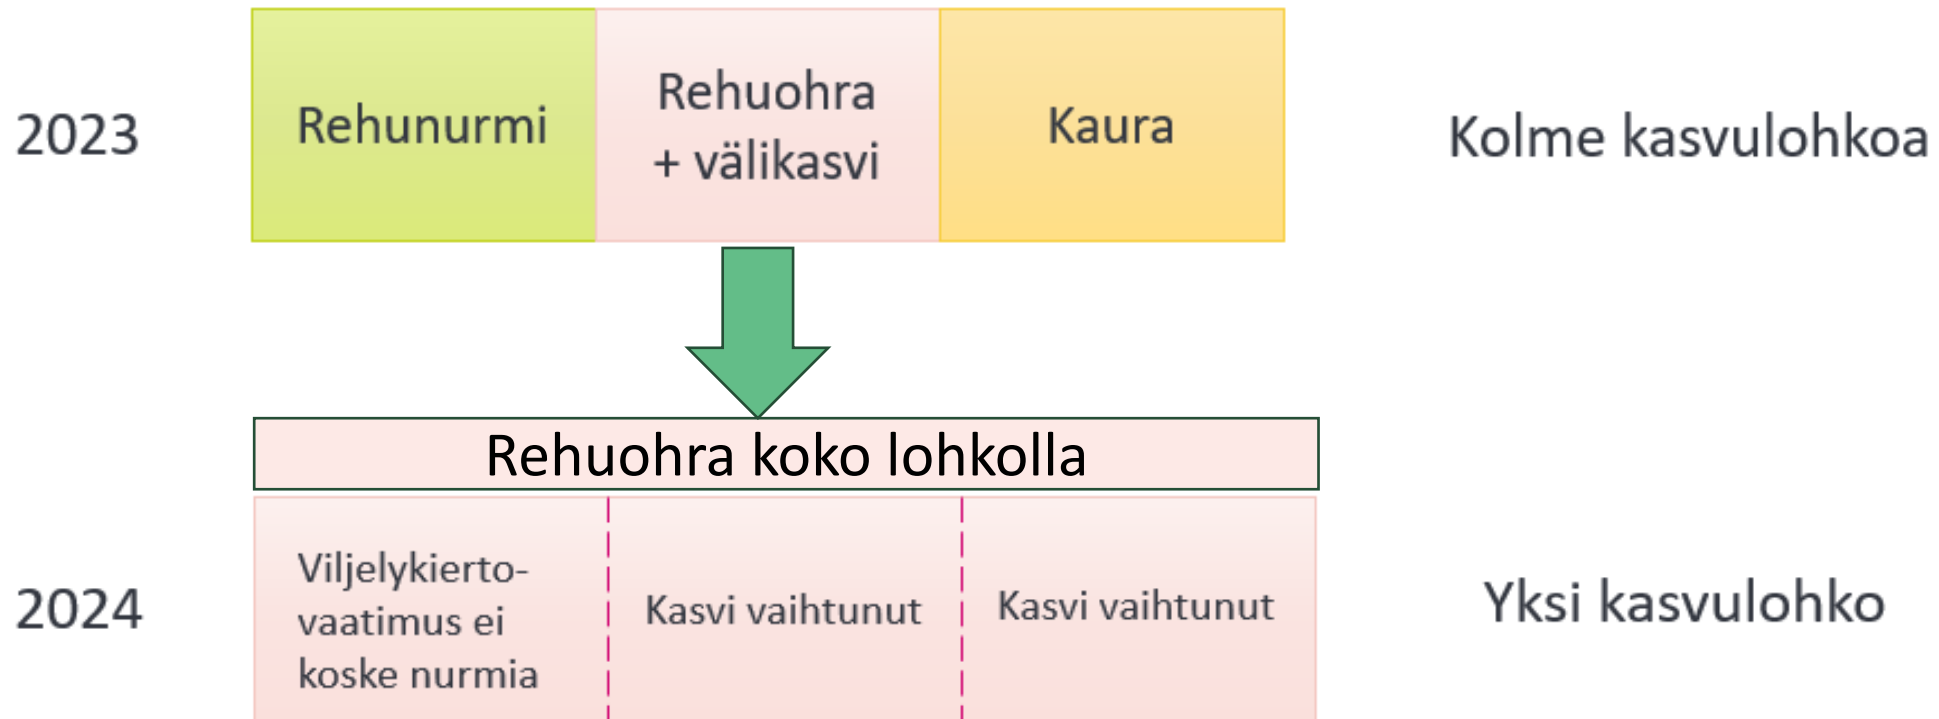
2023

| Rehunurmi | Rehuohra + välikasvi | Kaura |
|---|---|---|

Kolme kasvulohkoa

Rehuohra koko lohkolla

2024

| Viljelykiertovaatimus ei koske nurmia | Kasvi vaihtunut | Kasvi vaihtunut |
|---|---|---|

Yksi kasvulohko